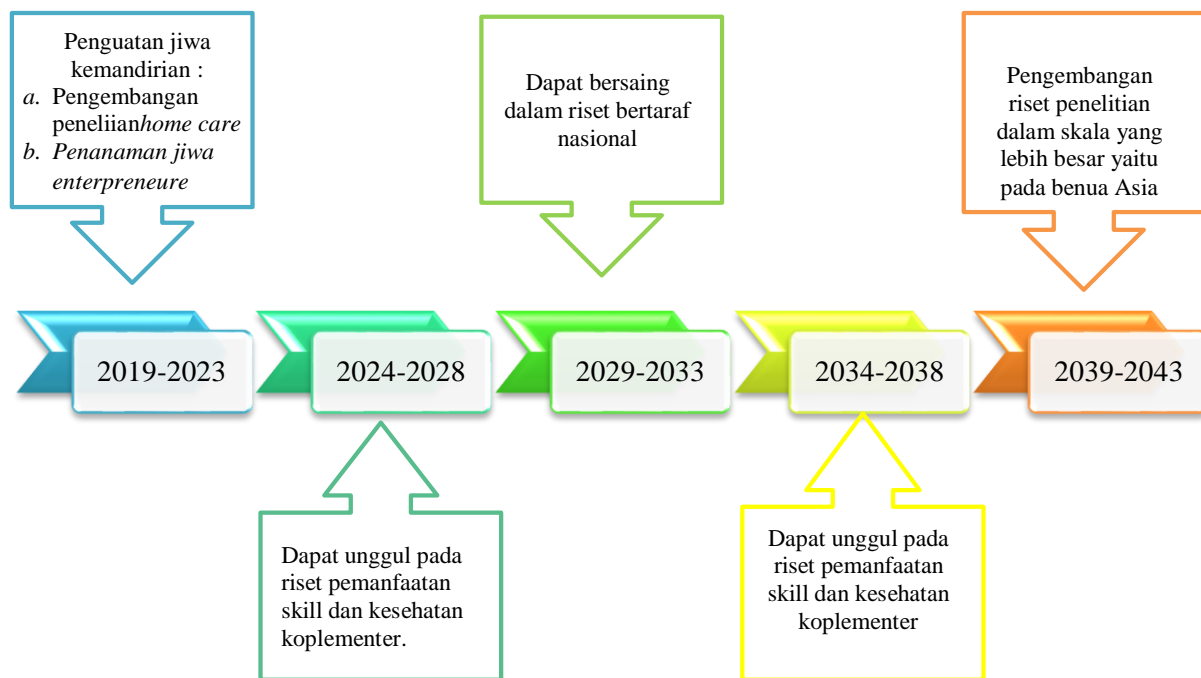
Penguatan jiwa kemandirian :
a. Pengembangan peneliian*home care*
b. *Penanaman jiwa enterpreneure*

Dapat bersaing dalam riset bertaraf nasional

Pengembangan riset penelitian dalam skala yang lebih besar yaitu pada benua Asia

2019-2023

2024-2028

2029-2033

2034-2038

2039-2043

Dapat unggul pada riset pemanfaatan skill dan kesehatan koplementer.

Dapat unggul pada riset pemanfaatan skill dan kesehatan koplementer